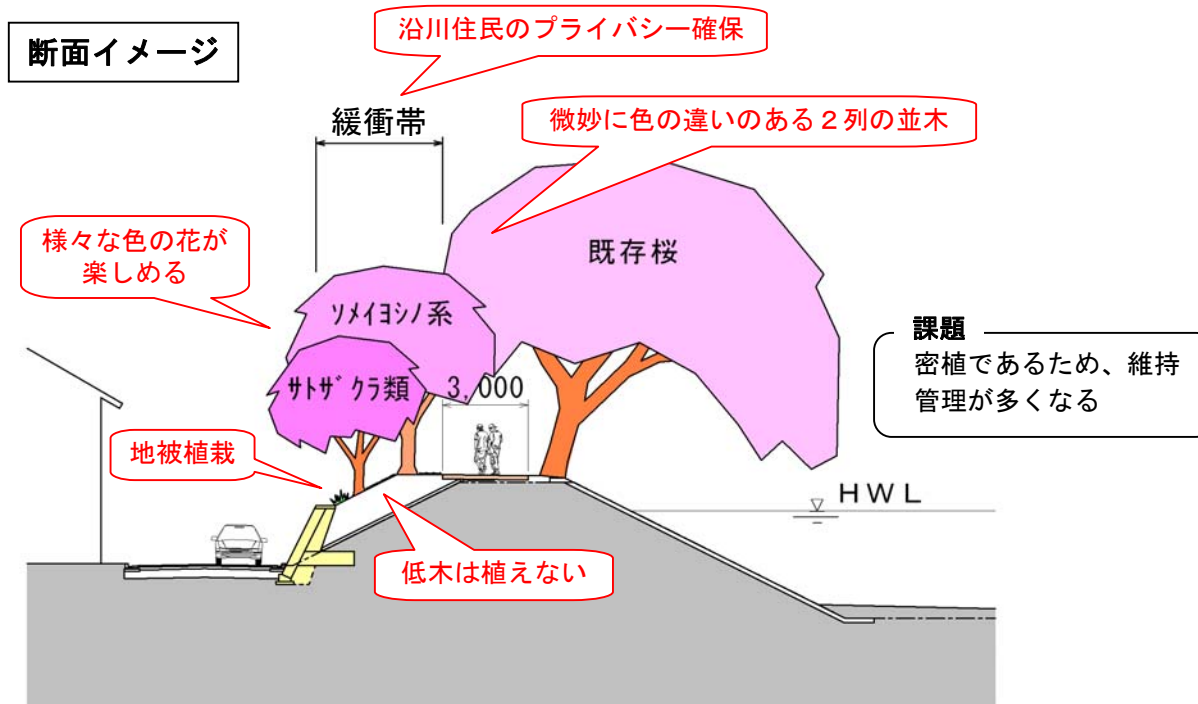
断面イメージ

沿川住民のプライバシー確保

緩衝帯

微妙に色の違いのある２列の並木

様々な色の花が楽しめる

既存桜

ソメイヨシノ系

サトザクラ類

3,000

課題
密植であるため、維持管理が多くなる

地被植栽

HWL

低木は植えない